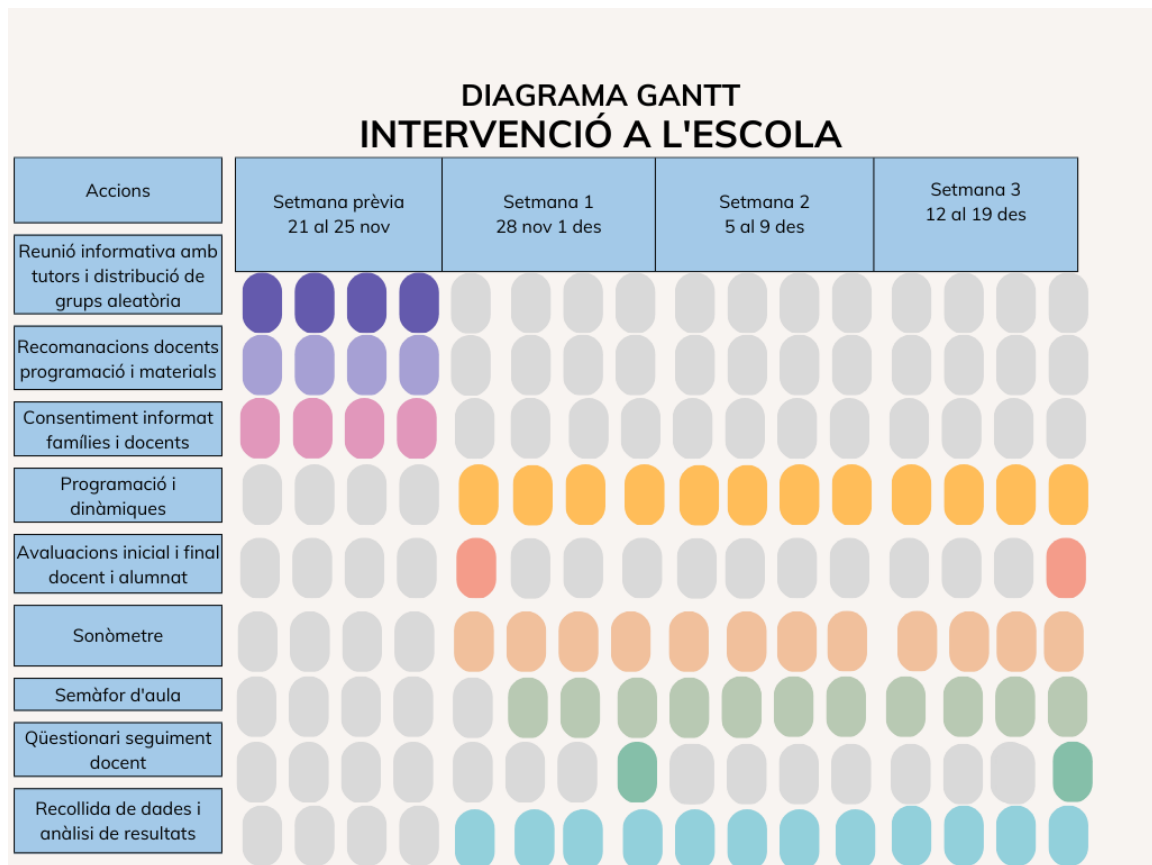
DIAGRAMA GANTT
INTERVENCIÓ A L'ESCOLA

| Accions | Setmana prèvia 21 al 25 nov | Setmana 1 28 nov 1 des | Setmana 2 5 al 9 des | Setmana 3 12 al 19 des |
|---|---|---|---|---|
| Reunió informativa amb tutors i distribució de grups aleatòria | | | | |
| Recomanacions docents programació i materials | | | | |
| Consentiment informat famílies i docents | | | | |
| Programació i dinàmiques | | | | |
| Avaluacions inicial i final docent i alumnat | | | | |
| Sonòmetre | | | | |
| Semàfor d'aula | | | | |
| Qüestionari seguiment docent | | | | |
| Recollida de dades i anàlisi de resultats | | | | |